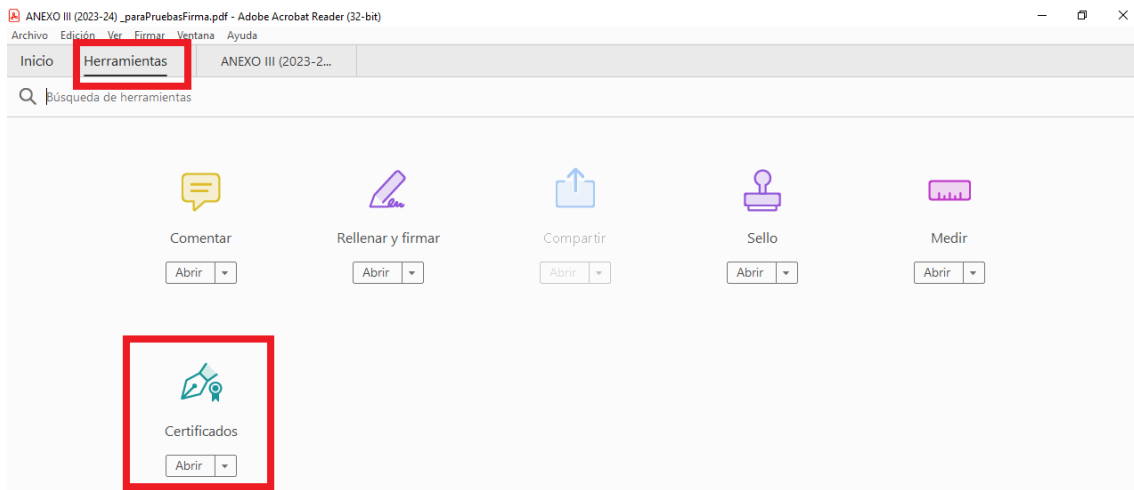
ANEXO III (2023-24) _paraPruebasFirma.pdf - Adobe Acrobat Reader (32-bit)

Archivo Edición Ver Firmar Ventana Ayuda

Inicio Herramientas ANEXO III (2023-2...

Búsqueda de herramientas

Comentar
Abrir

Rellenar y firmar
Abrir

Compartir
Abrir

Sello
Abrir

Medir
Abrir

Certificados
Abrir